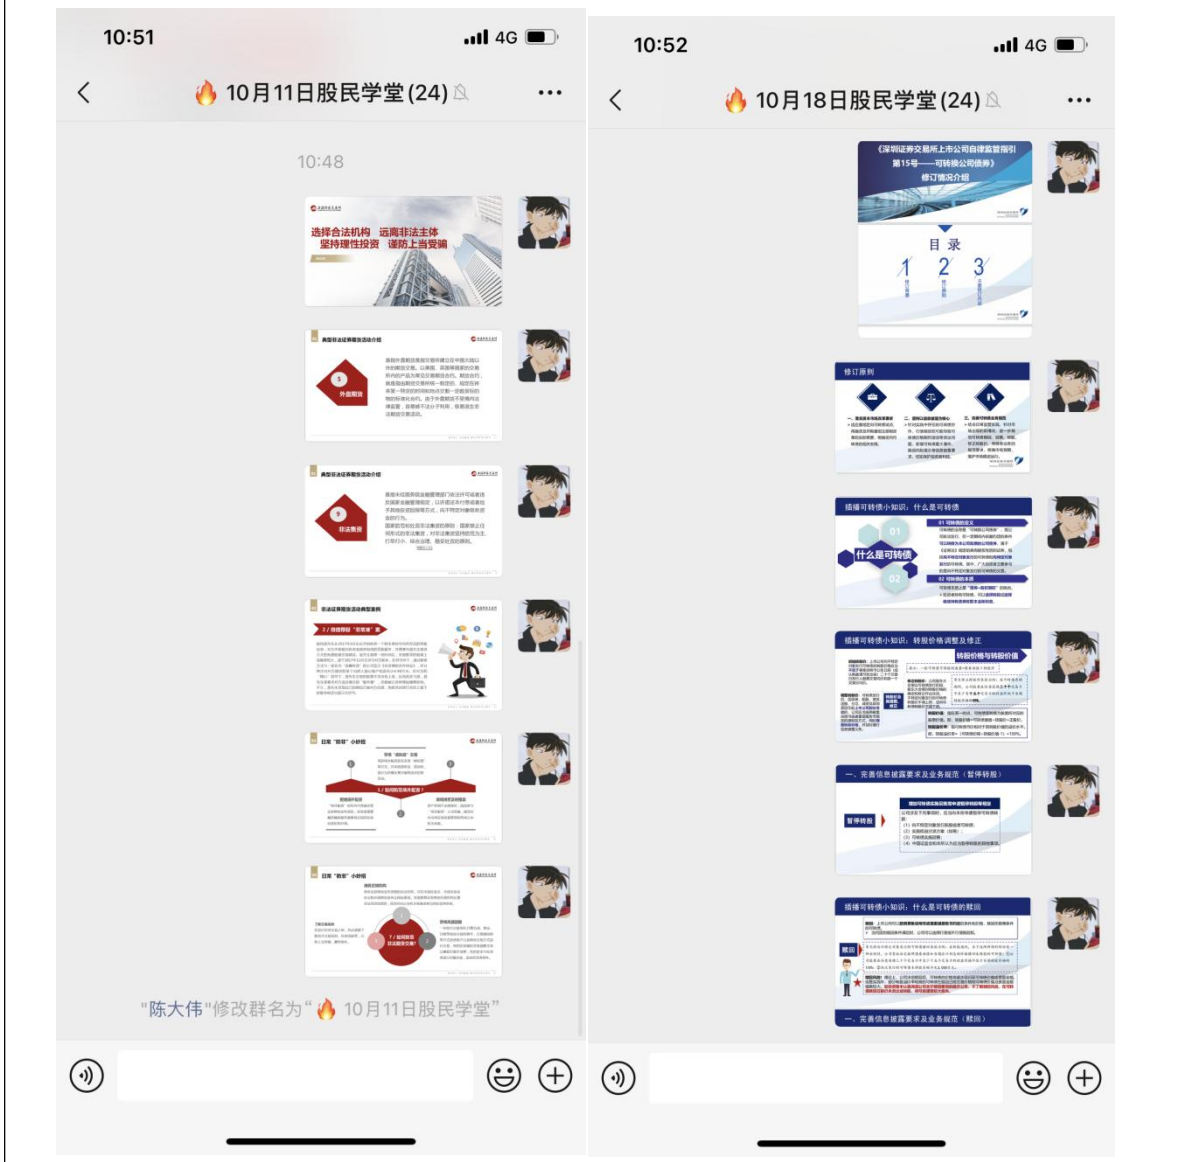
10:51 4G

🔥 10月11日股民学堂(24)

10:48

选择合法机构 远离非法主体
坚持理性投资 谨防上当受骗

典型非法证券期货活动介绍

外盘期货

典型非法证券期货活动介绍

非法集资

非法证券期货活动典型案例

日常"防骗"小妙招

日常"防骗"小妙招

"陈大伟"修改群名为"🔥 10月11日股民学堂"

10:52 4G

🔥 10月18日股民学堂(24)

《深圳证券交易所上市公司自律监管指引第15号——可转换公司债券》修订情况介绍

目 录

1 2 3

修订原则

插播可转债小知识：什么是可转债

什么是可转债

01

02

插播可转债小知识：转股价格调整及修正

转股价格与转股价值

一、完善信息披露要求及业务规范（暂停转股）

暂停转股

插播可转债小知识：什么是可转债的赎回

赎回

一、完善信息披露要求及业务规范（赎回）